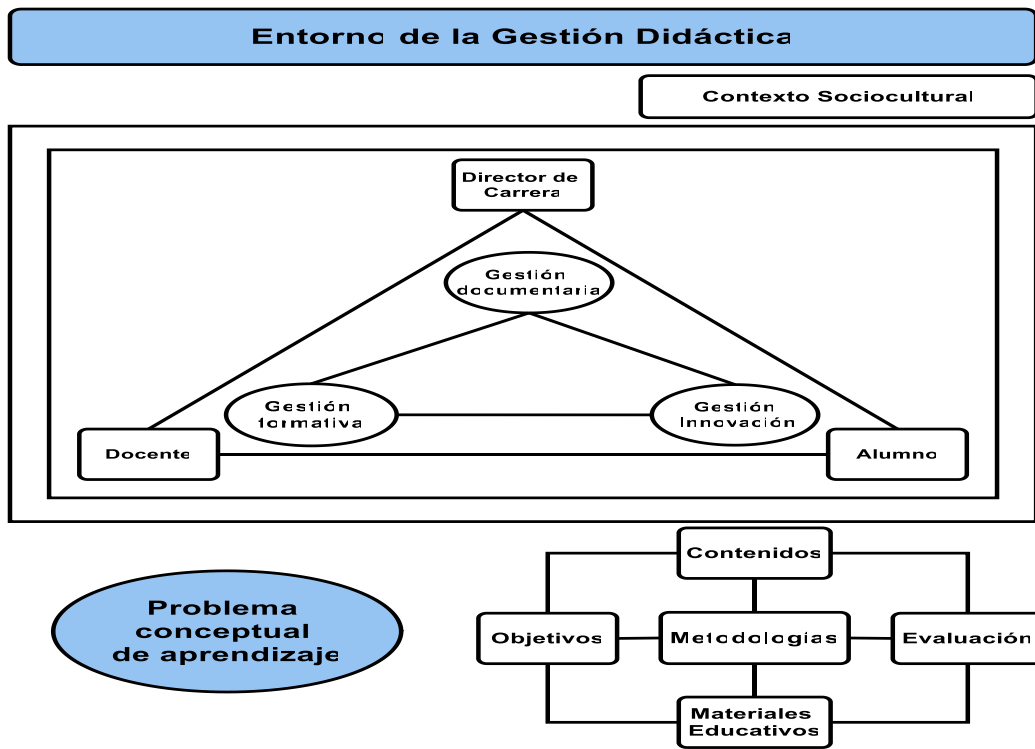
Entorno de la Gestión Didáctica

Contexto Sociocultural

Director de Carrera

Gestión documentaria

Gestión formativa

Gestión Innovación

Docente

Alumno

Problema conceptual de aprendizaje

Contenidos

Objetivos

Metodologías

Evaluación

Materiales Educativos